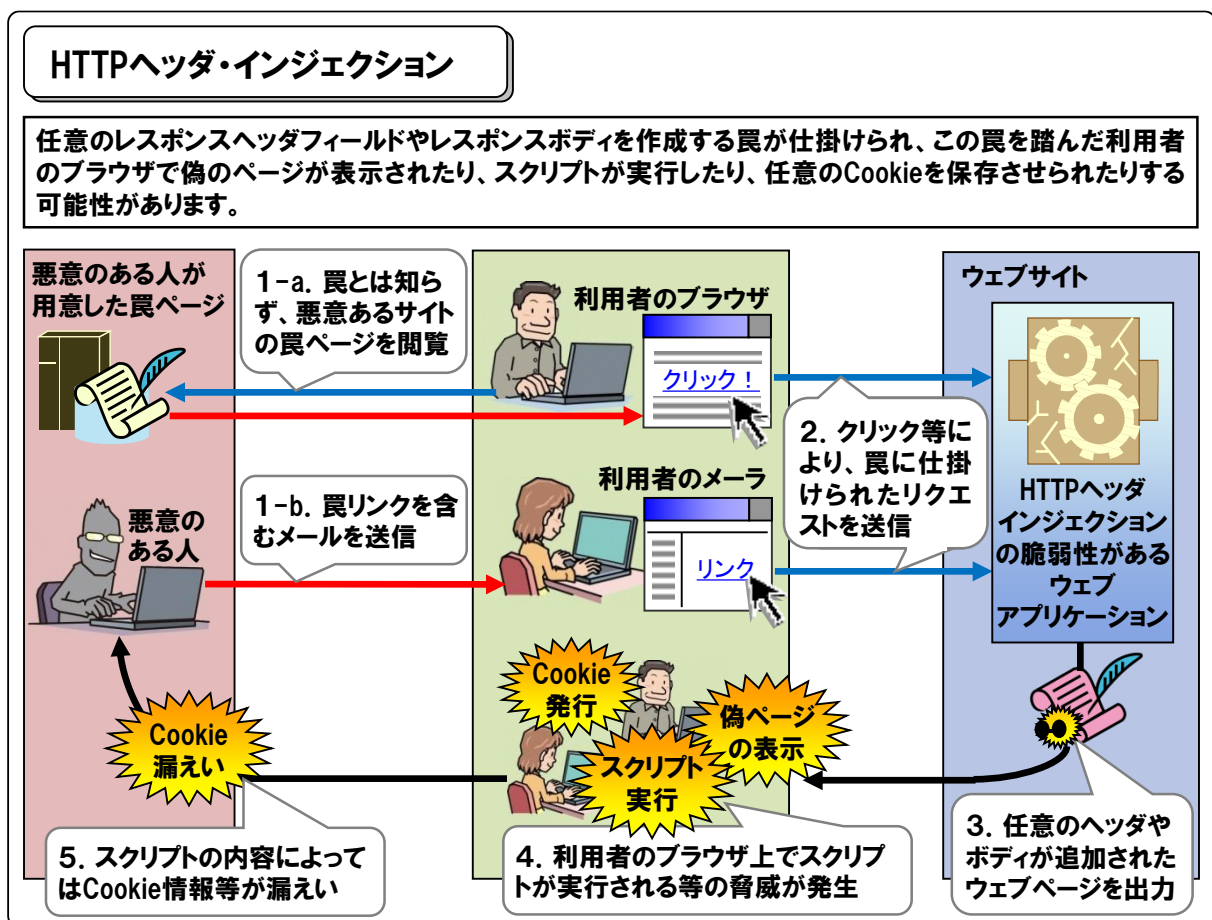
HTTPヘッダ・インジェクション

任意のレスポンスヘッダフィールドやレスポンスボディを作成する罠が仕掛けられ、この罠を踏んだ利用者のブラウザで偽のページが表示されたり、スクリプトが実行したり、任意のCookieを保存させられたりする可能性があります。

悪意のある人が用意した罠ページ

1-a. 罠とは知らず、悪意あるサイトの罠ページを閲覧

利用者のブラウザ

クリック！

ウェブサイト

2. クリック等により、罠に仕掛けられたリクエストを送信

悪意のある人

1-b. 罠リンクを含むメールを送信

利用者のメーラ

リンク

HTTPヘッダインジェクションの脆弱性があるウェブアプリケーション

Cookie発行

偽ページの表示

Cookie漏えい

スクリプト実行

3. 任意のヘッダやボディが追加されたウェブページを出力

5. スクリプトの内容によってはCookie情報等が漏えい

4. 利用者のブラウザ上でスクリプトが実行される等の脅威が発生